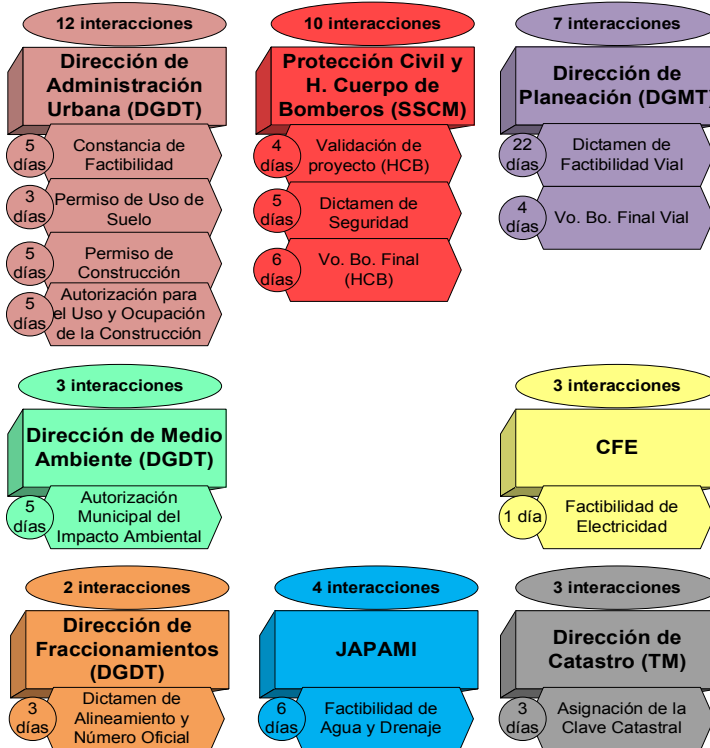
12 interacciones

Dirección de Administración Urbana (DGDT)

5 días Constancia de Factibilidad

3 días Permiso de Uso de Suelo

5 días Permiso de Construcción

5 días Autorización para el Uso y Ocupación de la Construcción

10 interacciones

Protección Civil y H. Cuerpo de Bomberos (SSCM)

4 días Validación de proyecto (HCB)

5 días Dictamen de Seguridad

6 días Vo. Bo. Final (HCB)

7 interacciones

Dirección de Planeación (DGMT)

22 días Dictamen de Factibilidad Vial

4 días Vo. Bo. Final Vial

3 interacciones

Dirección de Medio Ambiente (DGDT)

5 días Autorización Municipal del Impacto Ambiental

3 interacciones

CFE

1 día Factibilidad de Electricidad

2 interacciones

Dirección de Fraccionamientos (DGDT)

3 días Dictamen de Alineamiento y Número Oficial

4 interacciones

JAPAMI

6 días Factibilidad de Agua y Drenaje

3 interacciones

Dirección de Catastro (TM)

3 días Asignación de la Clave Catastral